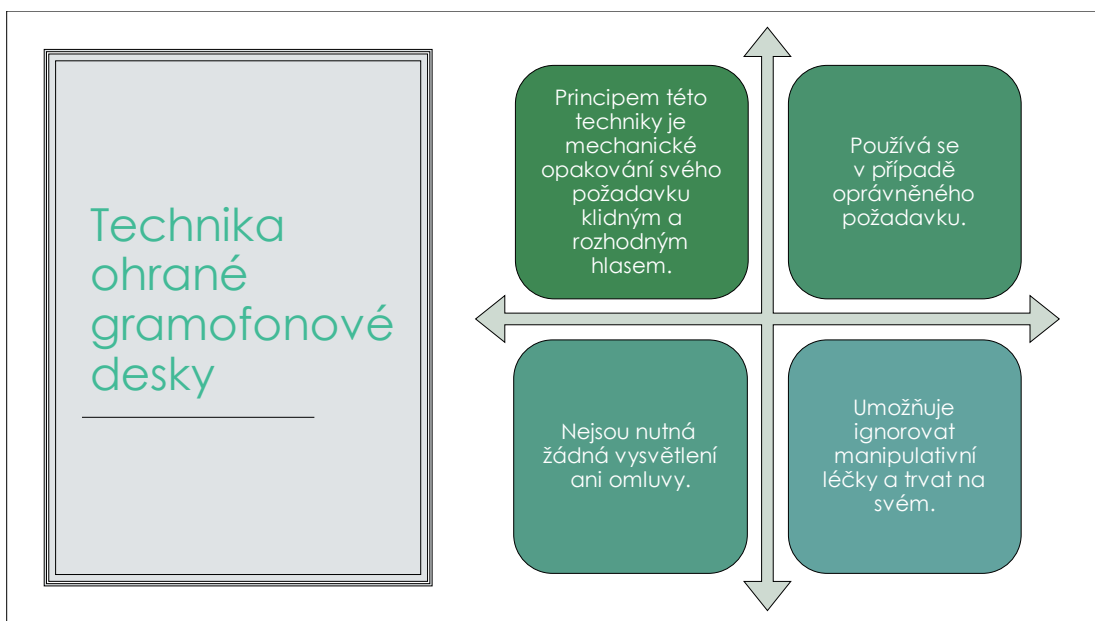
Technika ohrané gramofonové desky

Principem této techniky je mechanické opakování svého požadavku klidným a rozhodným hlasem.

Používá se v případě oprávněného požadavku.

Nejsou nutná žádná vysvětlení ani omluvy.

Umožňuje ignorovat manipulativní léčky a trvat na svém.